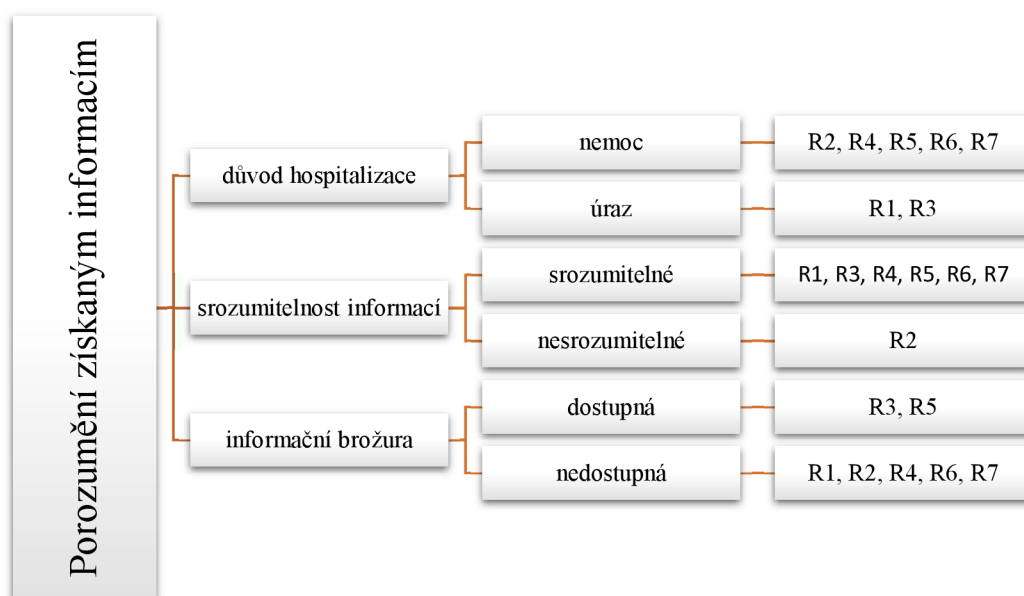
Porozumění získaným informacím

důvod hospitalizace

nemoc

R2, R4, R5, R6, R7

úraz

R1, R3

srozumitelnost informací

srozumitelné

R1, R3, R4, R5, R6, R7

nesrozumitelné

R2

informační brožura

dostupná

R3, R5

nedostupná

R1, R2, R4, R6, R7